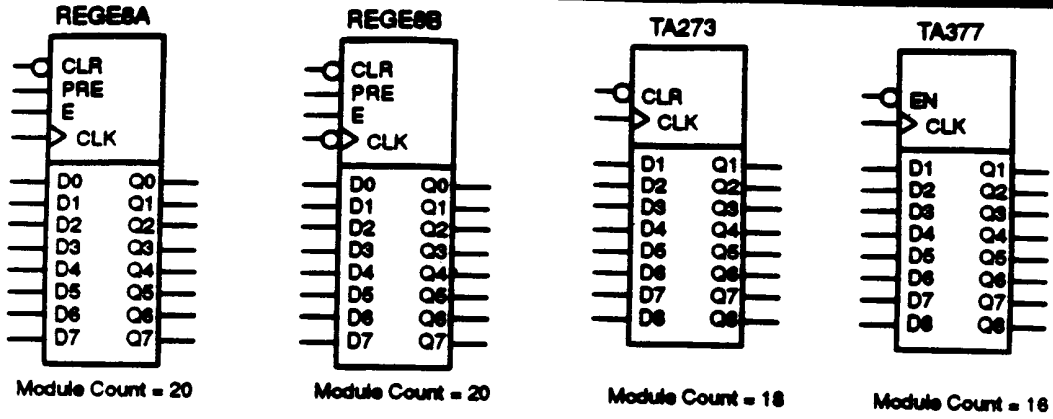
REGE8A

CLR
PRE
E
CLK
D0 Q0
D1 Q1
D2 Q2
D3 Q3
D4 Q4
D5 Q5
D6 Q6
D7 Q7

Module Count = 20

REGE8B

CLR
PRE
E
CLK
D0 Q0
D1 Q1
D2 Q2
D3 Q3
D4 Q4
D5 Q5
D6 Q6
D7 Q7

Module Count = 20

TA273

CLR
CLK
D1 Q1
D2 Q2
D3 Q3
D4 Q4
D5 Q5
D6 Q6
D7 Q7
D8 Q8

Module Count = 18

TA377

EN
CLK
D1 Q1
D2 Q2
D3 Q3
D4 Q4
D5 Q5
D6 Q6
D7 Q7
D8 Q8

Module Count = 16